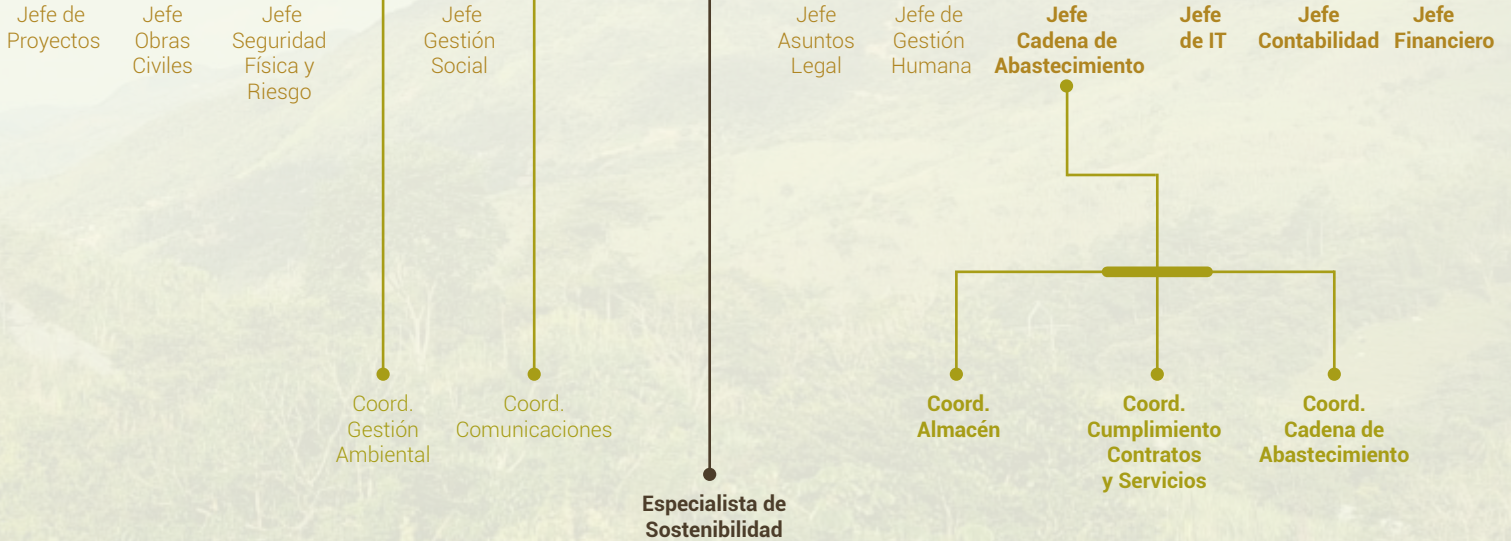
Jefe de Proyectos

Jefe Obras Civiles

Jefe Seguridad Física y Riesgo

Jefe Gestión Social

Jefe Asuntos Legal

Jefe de Gestión Humana

Jefe Cadena de Abastecimiento

Jefe de IT

Jefe Contabilidad

Jefe Financiero

Coord. Gestión Ambiental

Coord. Comunicaciones

Coord. Almacén

Coord. Cumplimiento Contratos y Servicios

Coord. Cadena de Abastecimiento

Especialista de Sostenibilidad